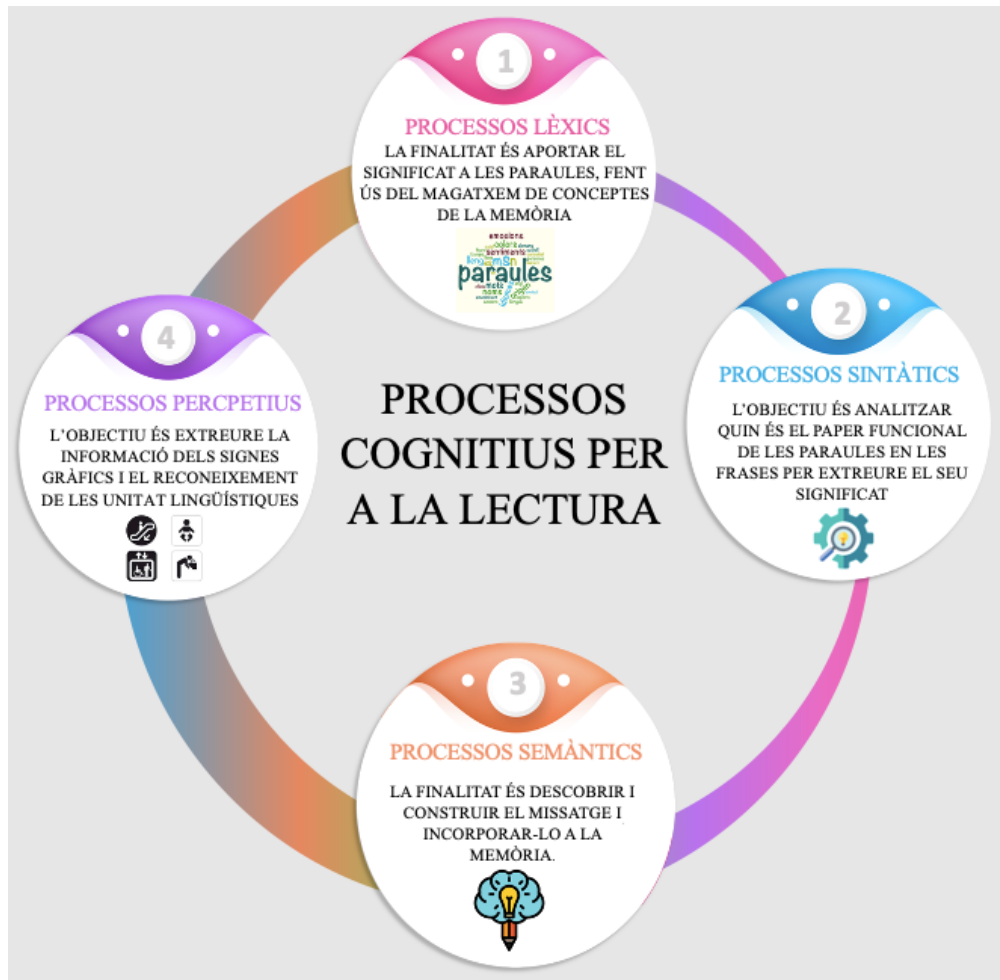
PROCESSOS COGNITIUS PER A LA LECTURA

1
PROCESSOS LÈXICS
LA FINALITAT ÉS APORTAR EL SIGNIFICAT A LES PARAULES, FENT ÚS DEL MAGATXEM DE CONCEPTES DE LA MEMÒRIA
paraules

2
PROCESSOS SINTÀTICS
L'OBJECTIU ÉS ANALITZAR QUIN ÉS EL PAPER FUNCIONAL DE LES PARAULES EN LES FRASES PER EXTREURE EL SEU SIGNIFICAT

3
PROCESSOS SEMÀNTICS
LA FINALITAT ÉS DESCOBRIR I CONSTRUIR EL MISSATGE I INCORPORAR-LO A LA MEMÒRIA.

4
PROCESSOS PERCPETIUS
L'OBJECTIU ÉS EXTREURE LA INFORMACIÓ DELS SIGNES GRÀFICS I EL RECONEIXEMENT DE LES UNITAT LINGÜÍSTIQUES